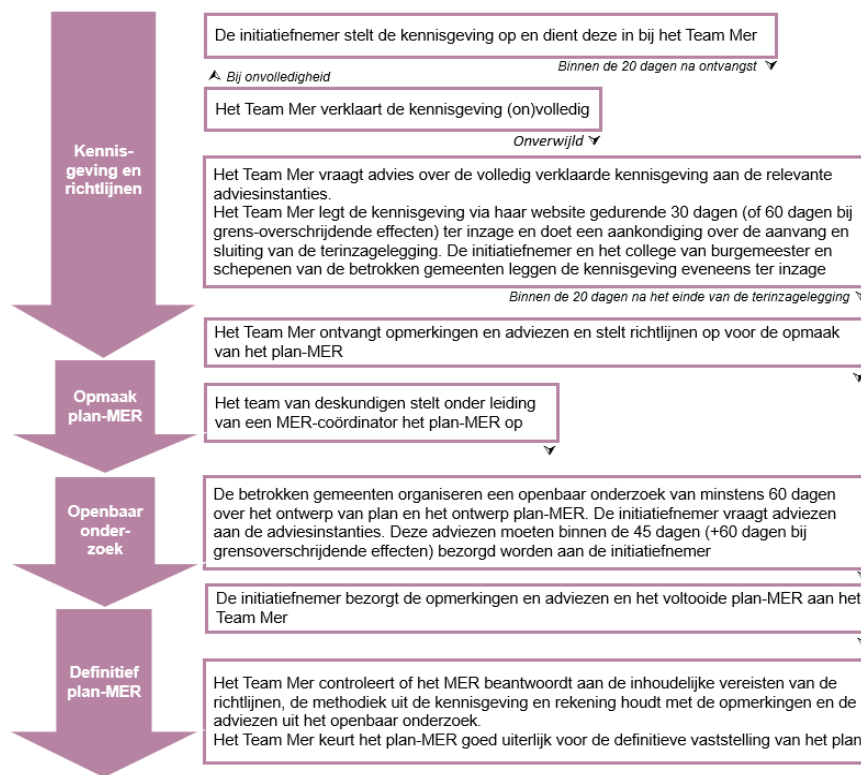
Kennisgeving en richtlijnen

De initiatiefnemer stelt de kennisgeving op en dient deze in bij het Team Mer

Binnen de 20 dagen na ontvangst

Bij onvolledigheid

Het Team Mer verklaart de kennisgeving (on)volledig

Onverwijld

Het Team Mer vraagt advies over de volledig verklaarde kennisgeving aan de relevante adviesinstanties.
Het Team Mer legt de kennisgeving via haar website gedurende 30 dagen (of 60 dagen bij grens-overschrijdende effecten) ter inzage en doet een aankondiging over de aanvang en sluiting van de terinzagelegging. De initiatiefnemer en het college van burgemeester en schepenen van de betrokken gemeenten leggen de kennisgeving eveneens ter inzage

Binnen de 20 dagen na het einde van de terinzagelegging

Het Team Mer ontvangt opmerkingen en adviezen en stelt richtlijnen op voor de opmaak van het plan-MER

Opmaak plan-MER

Het team van deskundigen stelt onder leiding van een MER-coördinator het plan-MER op

Openbaar onderzoek

De betrokken gemeenten organiseren een openbaar onderzoek van minstens 60 dagen over het ontwerp van plan en het ontwerp plan-MER. De initiatiefnemer vraagt adviezen aan de adviesinstanties. Deze adviezen moeten binnen de 45 dagen (+60 dagen bij grensoverschrijdende effecten) bezorgd worden aan de initiatiefnemer

De initiatiefnemer bezorgt de opmerkingen en adviezen en het voltooide plan-MER aan het Team Mer

Definitief plan-MER

Het Team Mer controleert of het MER beantwoordt aan de inhoudelijke vereisten van de richtlijnen, de methodiek uit de kennisgeving en rekening houdt met de opmerkingen en de adviezen uit het openbaar onderzoek.
Het Team Mer keurt het plan-MER goed uiterlijk voor de definitieve vaststelling van het plan